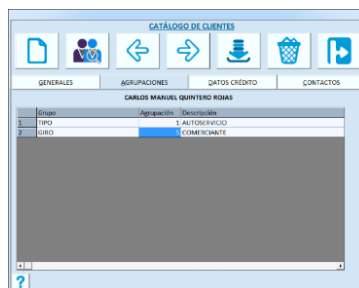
CATÁLOGO DE CLIENTES

GENERALES | AGRUPACIONES | DATOS CRÉDITO | CONTACTOS

CARLOS MANUEL QUINTERO ROJAS

| | Grupo | Agrupación | Descripción |
|---|---|---|---|
| 1 | TIPO | 1 | AUTOSERVICIO |
| 2 | GIRO | 5 | COMERCIANTE |

?